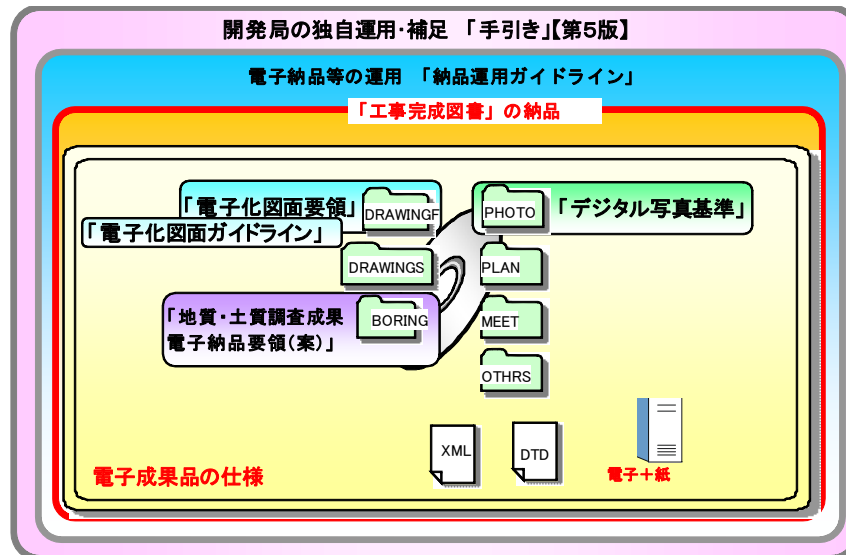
開発局の独自運用･補足 「手引き」【第5版】

電子納品等の運用 「納品運用ガイドライン」

「工事完成図書」の納品

「電子化図面要領」

DRAWINGF

「電子化図面ガイドライン」

DRAWINGS

PHOTO

「デジタル写真基準」

PLAN

「地質･土質調査成果電子納品要領(案)」

BORING

MEET

OTHRS

XML

DTD

電子＋紙

電子成果品の仕様